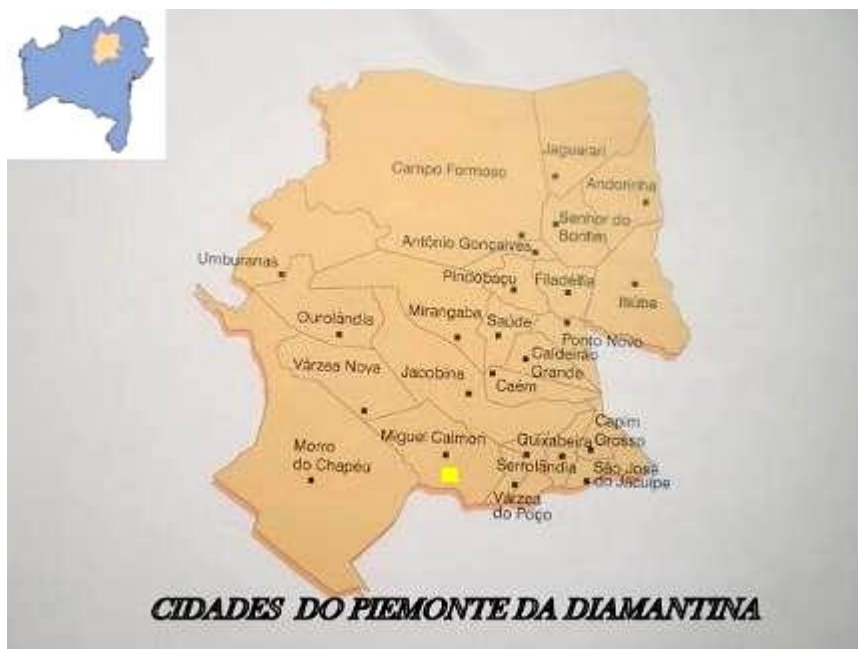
Jaguarari

Campo Formoso

Andorinha

Senhor do Bonfim

Antônio Gonçalves

Umburanas

Pindobaçu

Filadélfia

Itiúba

Ourolândia

Mirangaba

Saúde

Ponto Novo

Caldeirão Grande

Várzea Nova

Jacobina

Caém

Capim Grosso

Morro do Chapéu

Miguel Calmon

Quixabeira

Serrolândia

São José do Jacuípe

Várzea do Poço

CIDADES DO PIEMONTE DA DIAMANTINA